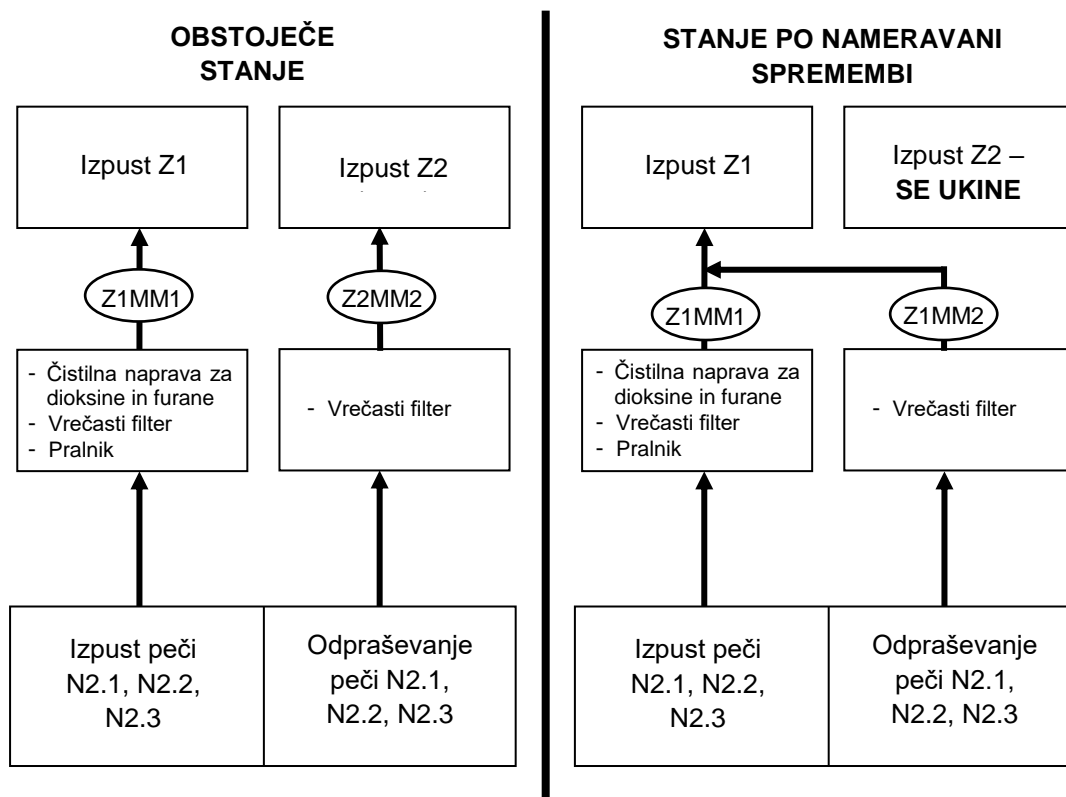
OBSTOJEČE STANJE

Izpust Z1

Izpust Z2

Z1MM1

Z2MM2

- Čistilna naprava za dioksine in furane
- Vrečasti filter
- Pralnik

- Vrečasti filter

Izpust peči N2.1, N2.2, N2.3

Odpraševanje peči N2.1, N2.2, N2.3

STANJE PO NAMERAVANI SPREMEMBI

Izpust Z1

Izpust Z2 – SE UKINE

Z1MM1

Z1MM2

- Čistilna naprava za dioksine in furane
- Vrečasti filter
- Pralnik

- Vrečasti filter

Izpust peči N2.1, N2.2, N2.3

Odpraševanje peči N2.1, N2.2, N2.3